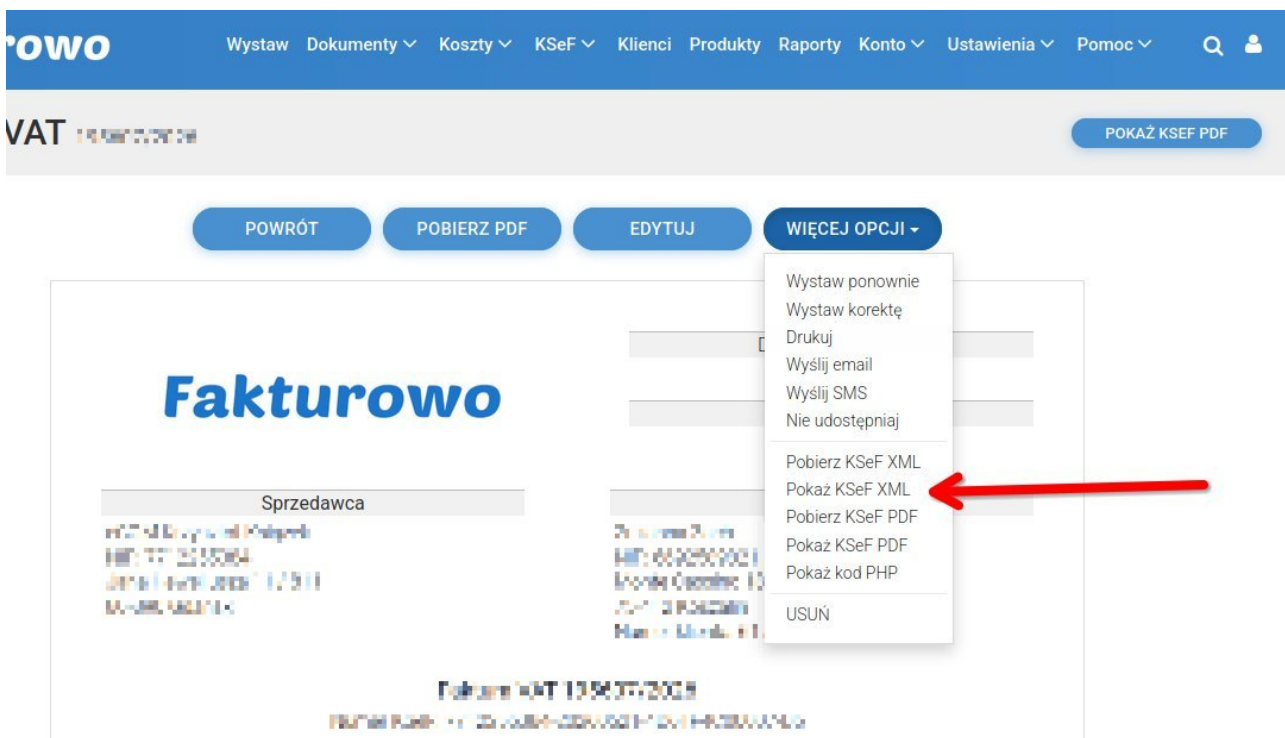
rowo

Wystaw Dokumenty Koszty KSeF Klienci Produkty Raporty Konto Ustawienia Pomoc

VAT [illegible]

POKAŻ KSEF PDF

POWRÓT POBIERZ PDF EDYTUJ WIĘCEJ OPCJI

Wystaw ponownie
Wystaw korektę
Drukuj
Wyślij email
Wyślij SMS
Nie udostępniaj

Pobierz KSeF XML
Pokaż KSeF XML
Pobierz KSeF PDF
Pokaż KSeF PDF
Pokaż kod PHP

USUŃ

D

Fakturowo

Sprzedawca

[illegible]

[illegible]

Faktura VAT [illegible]

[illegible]